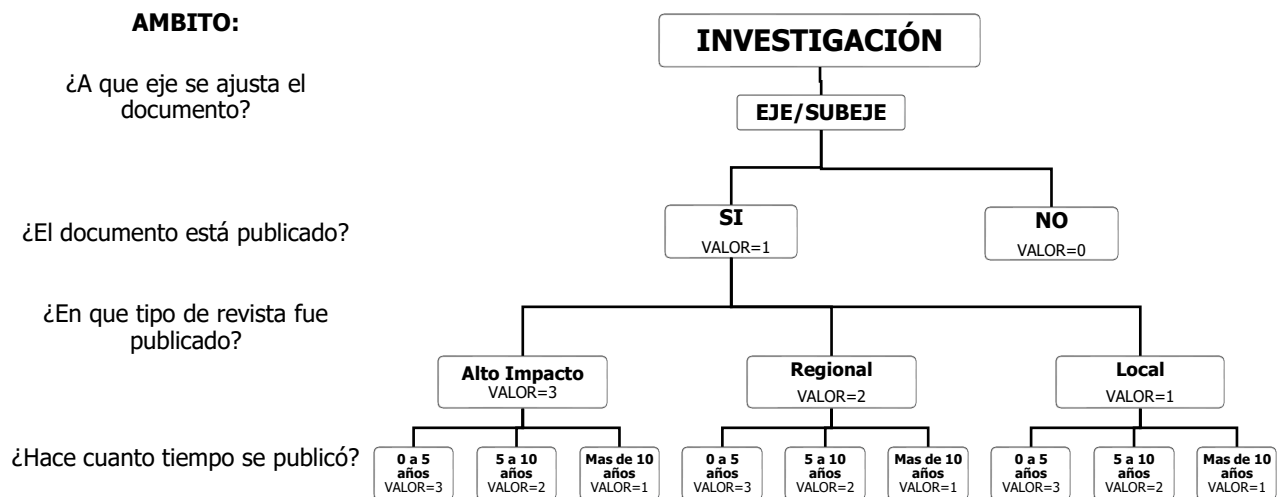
AMBITO:

INVESTIGACIÓN

¿A que eje se ajusta el documento?

EJE/SUBEJE

¿El documento está publicado?

SI
VALOR=1

NO
VALOR=0

¿En que tipo de revista fue publicado?

Alto Impacto
VALOR=3

Regional
VALOR=2

Local
VALOR=1

¿Hace cuanto tiempo se publicó?

0 a 5 años
VALOR=3

5 a 10 años
VALOR=2

Mas de 10 años
VALOR=1

0 a 5 años
VALOR=3

5 a 10 años
VALOR=2

Mas de 10 años
VALOR=1

0 a 5 años
VALOR=3

5 a 10 años
VALOR=2

Mas de 10 años
VALOR=1